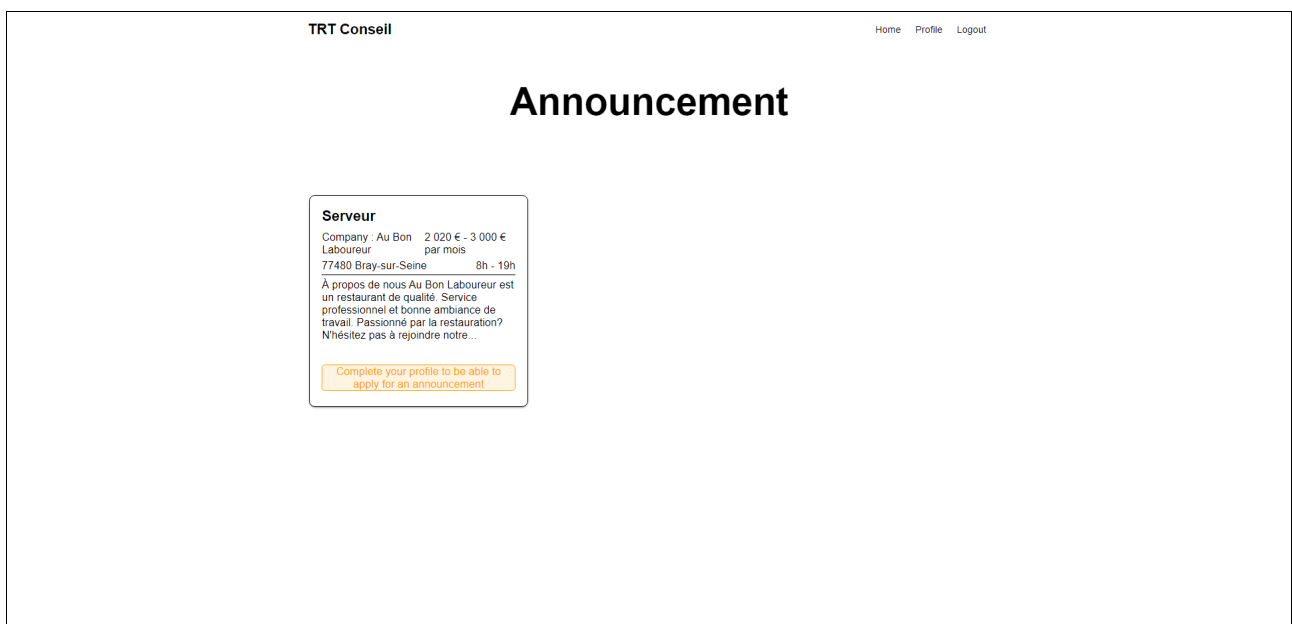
TRT Conseil

Home Profile Logout

Announcement

Serveur

Company : Au Bon Laboureur

2 020 € - 3 000 € par mois

77480 Bray-sur-Seine

8h - 19h

À propos de nous Au Bon Laboureur est un restaurant de qualité. Service professionnel et bonne ambiance de travail. Passionné par la restauration? N'hésitez pas à rejoindre notre...

Complete your profile to be able to apply for an announcement